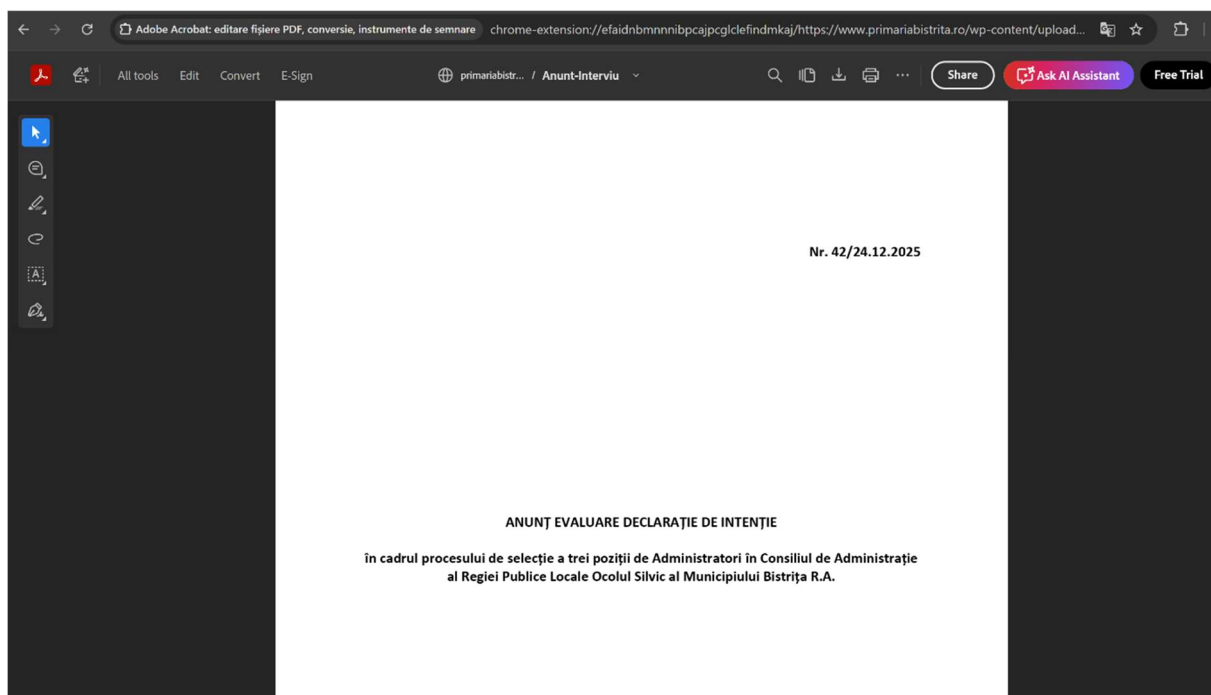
Adobe Acrobat: editare fișiere PDF, conversie, instrumente de semnare chrome-extension://efaidnbmnnnibpcajpcglclefindmkaj/https://www.primariabistrita.ro/wp-content/upload...

All tools Edit Convert E-Sign primariabistr... / Anunt-Interviu Share Ask AI Assistant Free Trial

Nr. 42/24.12.2025

ANUNȚ EVALUARE DECLARAȚIE DE INTENȚIE

în cadrul procesului de selecție a trei poziții de Administratori în Consiliul de Administrație al Regiei Publice Locale Ocolul Silvic al Municipiului Bistrița R.A.